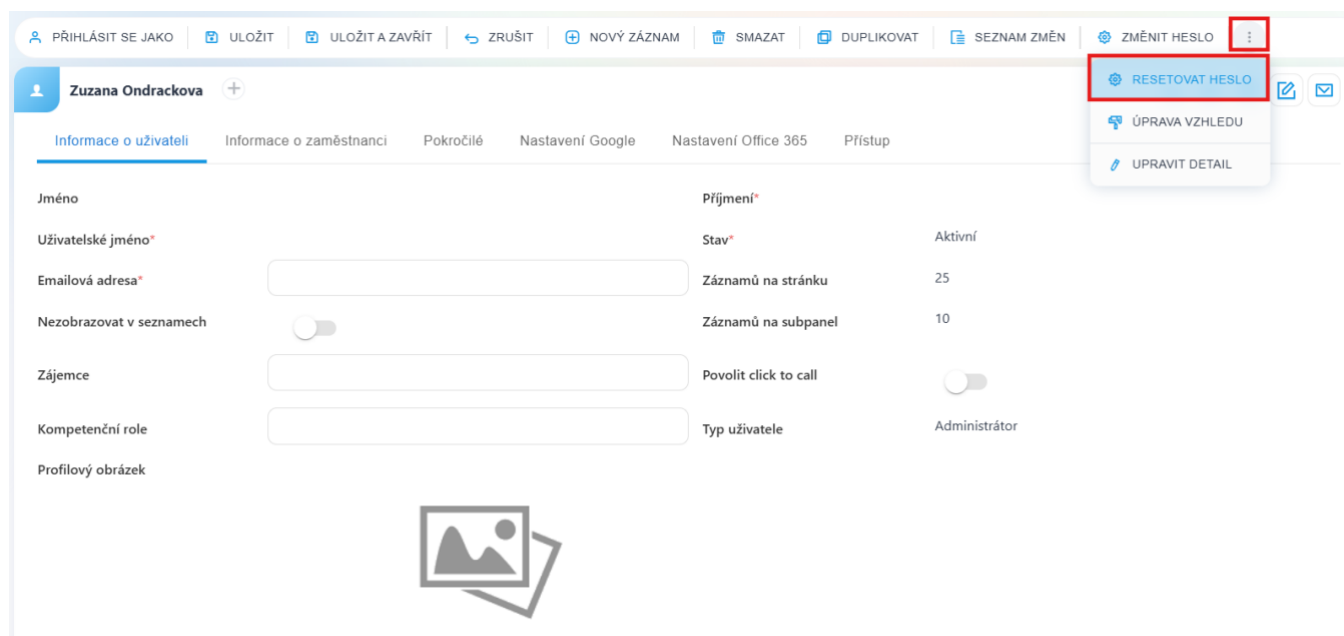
PŘIHLÁSIT SE JAKO | ULOŽIT | ULOŽIT A ZAVŘÍT | ZRUŠIT | NOVÝ ZÁZNAM | SMAZAT | DUPLIKOVAT | SEZNAM ZMĚN | ZMĚNIT HESLO | ⋮

RESETOVAT HESLO
ÚPRAVA VZHLEDU
UPRAVIT DETAIL

Zuzana Ondrackova +

Informace o uživateli | Informace o zaměstnanci | Pokročilé | Nastavení Google | Nastavení Office 365 | Přístup

Jméno
Uživatelské jméno*
Emailová adresa*
Nezobrazovat v seznamech
Zájemce
Kompetenční role
Profilový obrázek

Příjmení*
Stav* Aktivní
Záznamů na stránku 25
Záznamů na subpanel 10
Povolit click to call
Typ uživatele Administrátor